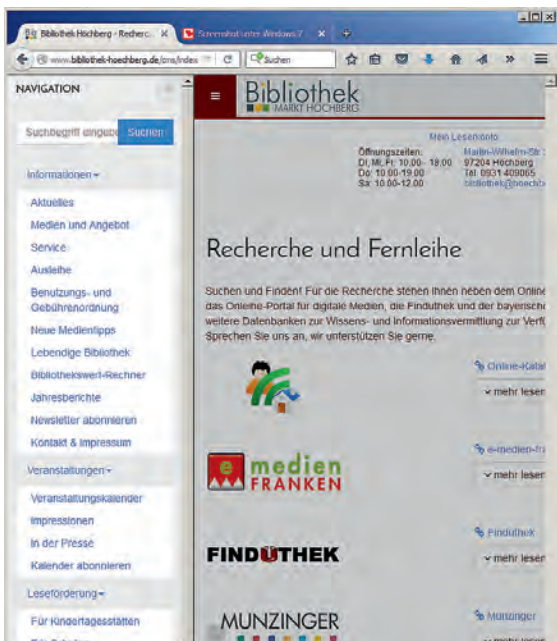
Bibliothek Höchberg - Recherc... ×
Screenshots unter Windows 7 ×
www.bibliothek-hoechberg.de/cms/index
Suchen

NAVIGATION

Suchbegriff eingebe
Suchen

Informationen ▾
Aktuelles
Medien und Angebot
Service
Ausleihe
Benutzungs- und Gebührenordnung
Neue Medientipps
Lebendige Bibliothek
Bibliothekswert-Rechner
Jahresberichte
Newsletter abonnieren
Kontakt & Impressum

Veranstaltungen ▾
Veranstaltungskalender
Impressionen
In der Presse
Kalender abonnieren

Leseförderung ▾
Für Kindertagesstätten

Bibliothek
MARKT HÖCHBERG

Mein Lesekonto
Öffnungszeiten:
Di, Mi, Fr: 10.00 - 18.00
Do: 10.00-19.00
Sa: 10.00-12.00
Martin-Wilhelm-Str.
97204 Höchberg
Tel. 0931 409065
bibliothek@hoech

Recherche und Fernleihe

Suchen und Finden! Für die Recherche stehen Ihnen neben dem Online das Online-Portal für digitale Medien, die Finduthek und der bayerische weitere Datenbanken zur Wissens- und Informationsvermittlung zur Verfü Sprechen Sie uns an, wir unterstützen Sie gerne.

Online-Katal
mehr lesen

e medien FRANKEN
e-medien-fr
mehr lesen

FINDUTHEK
Finduthek
mehr lesen

MUNZINGER
Munzinger
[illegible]